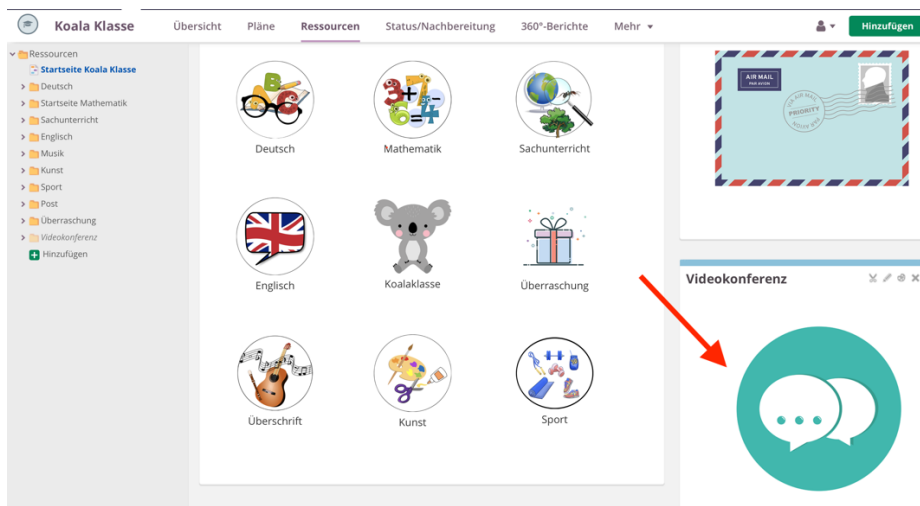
Koala Klasse
Übersicht
Pläne
Ressourcen
Status/Nachbereitung
360°-Berichte
Mehr
Hinzufügen

Ressourcen
Startseite Koala Klasse
Deutsch
Startseite Mathematik
Sachunterricht
Englisch
Musik
Kunst
Sport
Post
Überraschung
Videokonferenz
Hinzufügen

Deutsch
Mathematik
Sachunterricht
Englisch
Koalaklasse
Überraschung
Überschrift
Kunst
Sport

AIR MAIL
PRIORITY

Videokonferenz